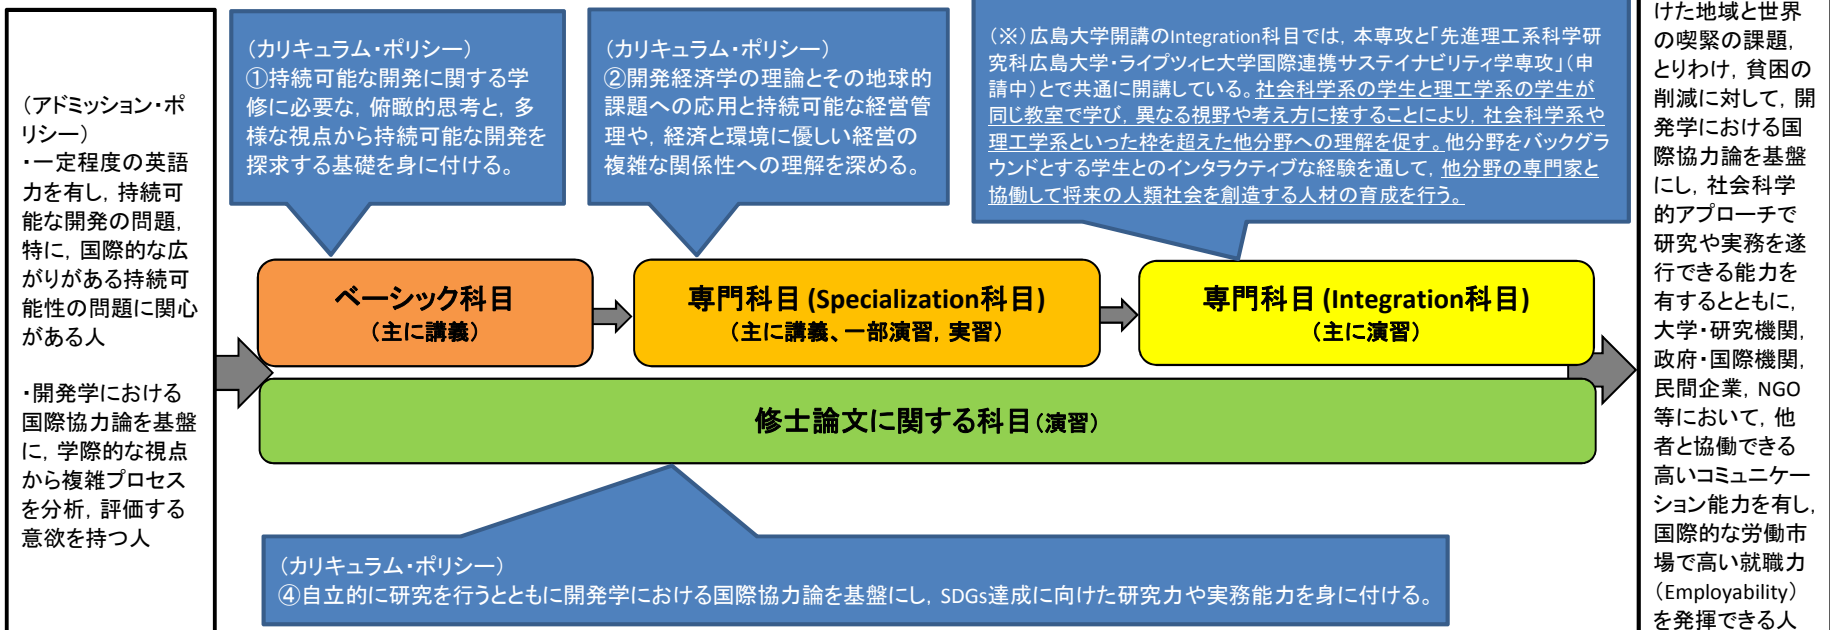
（アドミッション・ポリシー）
・一定程度の英語力を有し，持続可能な開発の問題，特に，国際的な広がりがある持続可能性の問題に関心がある人

・開発学における国際協力論を基盤に，学際的な視点から複雑プロセスを分析，評価する意欲を持つ人

（カリキュラム・ポリシー）
①持続可能な開発に関する学修に必要な，俯瞰的思考と，多様な視点から持続可能な開発を探求する基礎を身に付ける。

（カリキュラム・ポリシー）
②開発経済学の理論とその地球的課題への応用と持続可能な経営管理や，経済と環境に優しい経営の複雑な関係性への理解を深める。

（※）広島大学開講のIntegration科目では，本専攻と「先進理工系科学研究科広島大学・ライプツィヒ大学国際連携サステイナビリティ学専攻」（申請中）とで共通に開講している。社会科学系の学生と理工学系の学生が同じ教室で学び，異なる視野や考え方に接することにより，社会科学系や理工学系といった枠を超えた他分野への理解を促す。他分野をバックグラウンドとする学生とのインタラクティブな経験を通して，他分野の専門家と協働して将来の人類社会を創造する人材の育成を行う。

ベーシック科目
（主に講義）

専門科目 (Specialization科目)
（主に講義、一部演習，実習）

専門科目 (Integration科目)
（主に演習）

修士論文に関する科目（演習）

（カリキュラム・ポリシー）
④自立的に研究を行うとともに開発学における国際協力論を基盤にし，SDGs達成に向けた研究力や実務能力を身に付ける。

けた地域と世界の喫緊の課題，とりわけ，貧困の削減に対して，開発学における国際協力論を基盤にし，社会科学的アプローチで研究や実務を遂行できる能力を有するとともに，大学・研究機関，政府・国際機関，民間企業，NGO等において，他者と協働できる高いコミュニケーション能力を有し，国際的な労働市場で高い就職力（Employability）を発揮できる人